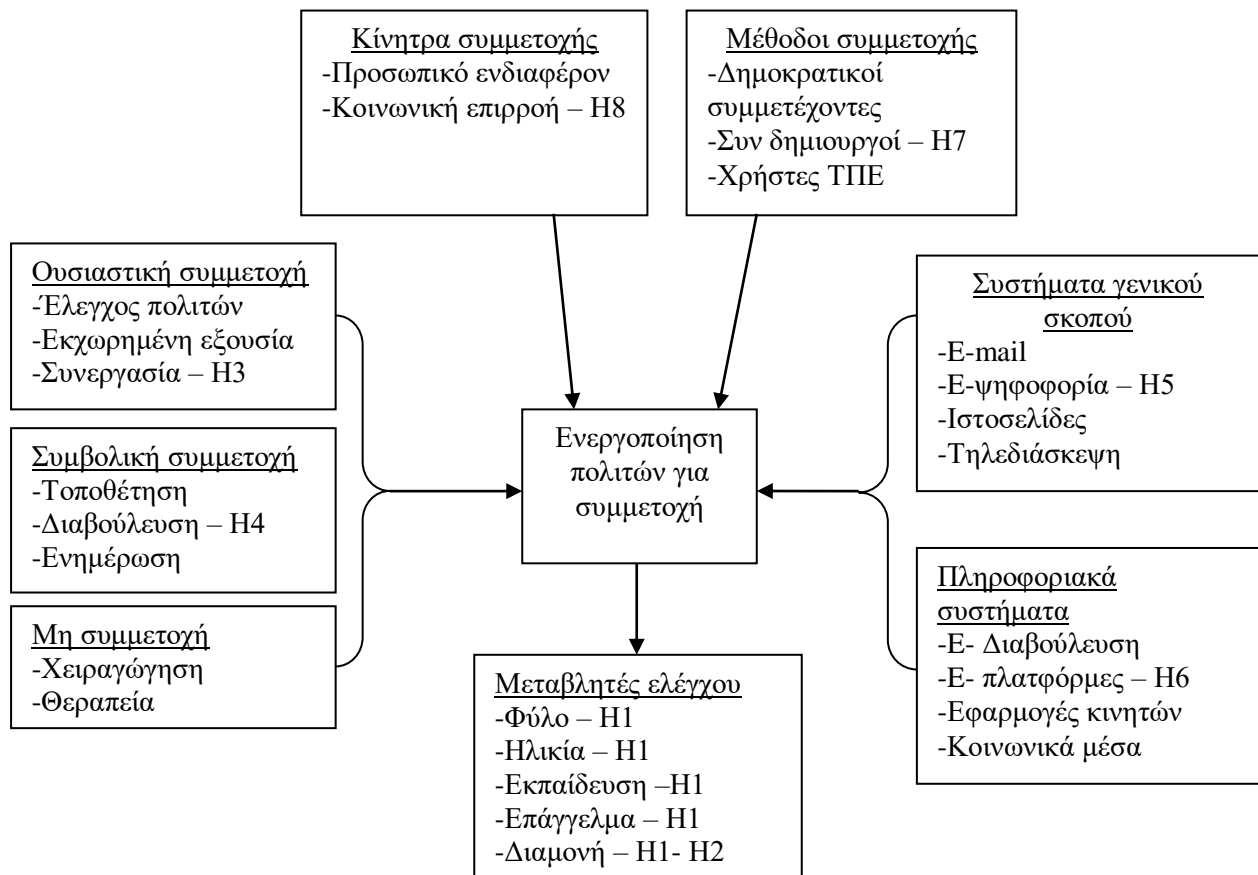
Κίνητρα συμμετοχής
-Προσωπικό ενδιαφέρον
-Κοινωνική επιρροή – Η8

Μέθοδοι συμμετοχής
-Δημοκρατικοί συμμετέχοντες
-Συν δημιουργοί – Η7
-Χρήστες ΤΠΕ

Ουσιαστική συμμετοχή
-Έλεγχος πολιτών
-Εκχωρημένη εξουσία
-Συνεργασία – Η3

Συμβολική συμμετοχή
-Τοποθέτηση
-Διαβούλευση – Η4
-Ενημέρωση

Μη συμμετοχή
-Χειραγώγηση
-Θεραπεία

Ενεργοποίηση πολιτών για συμμετοχή

Συστήματα γενικού σκοπού
-E-mail
-Ε-ψηφοφορία – Η5
-Ιστοσελίδες
-Τηλεδιάσκεψη

Πληροφοριακά συστήματα
-Ε- Διαβούλευση
-Ε- πλατφόρμες – Η6
-Εφαρμογές κινητών
-Κοινωνικά μέσα

Μεταβλητές ελέγχου
-Φύλο – Η1
-Ηλικία – Η1
-Εκπαίδευση –Η1
-Επάγγελμα – Η1
-Διαμονή – Η1- Η2